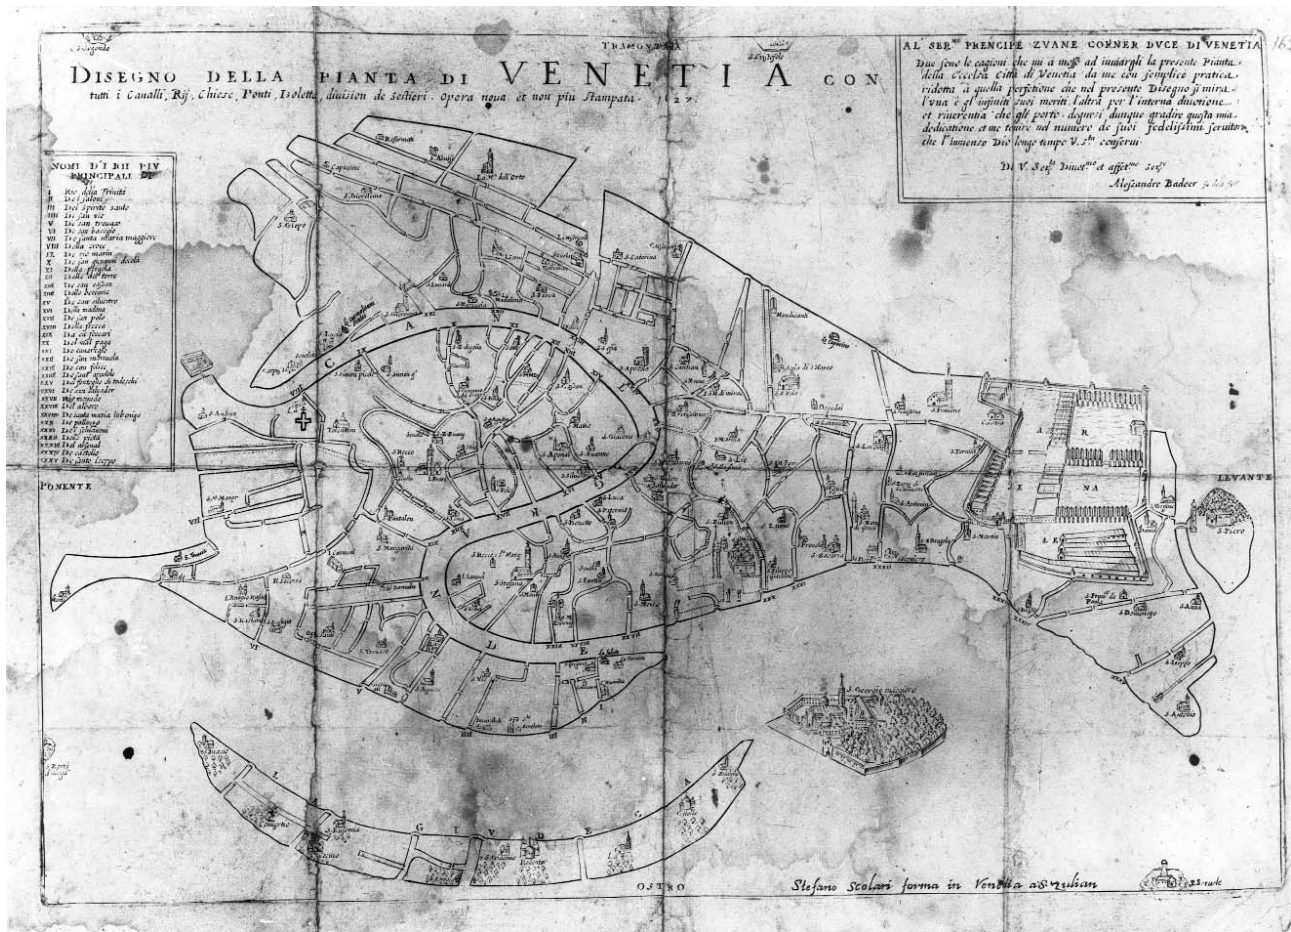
S. Segondo

TRAMONTANA

DISEGNO DELLA PIANTA DI VENETIA CON tutti i Caualli, Rij, Chiese, Ponti, Isolette, diuision de sestieri. Opera noua et non piu stampata 1627.

AL SER.mo PRENCIPE ZUANE CORNER DUCE DI VENETIA

Due sono le cagioni che mi à mosso ad inuiargli la presente Pianta della Eccelsa Città di Venetia da me con semplice pratica ridotta à quella perfetione che nel presente Disegno si mira. l'una è gl'infiniti suoi meriti l'altra per l'interna diuotione et riuerentia che gli porto. degnisi dunque gradire questa mia dedicatione et me tenire nel numero de suoi fedelissimi seruitori che l'immenso Dio longo tempo V. S.tà conserui.

Di V. Ser.tà Diuot.mo et affet.mo Ser.re

Alessandro Badoer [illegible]

NOMI D'I RII PIU PRINCIPALI

I Rio della Trinità
II Del Saloni
III Del Spirito santo
IIII De san vio
V De san trouaso
VI De san barnaba
VII De santa maria maggiore
VIII Della croce
IX De sta marina
X De san giouanni decolà
XI Della pergola
XII Della dal terre
XIII De san stefano
XIIII Della Botteria
XV De san siluestro
XVI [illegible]
XVII De san polo
XVIII Della frescà
XIX De san felice
XX Del ual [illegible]
XXI De canareggio
XXII De san marcuola
XXIII De san felice
XXIIII De sant apostoli
XXV Del fontego de todeschi
XXVI De san Saluador
XXVII De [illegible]
XXVIII Dell albero
XXIX De santa maria zobenigo
XXX De palazzo
XXXI De l'ascensione
XXXII Della pietà
XXXIII Del arsenal
XXXIIII De castello
XXXV De sante Zeppo

PONENTE

LEVANTE

CANAL

ARSENA

S. Giorgio maggior

GIUDECA

OSTRO

Stefano Scolari forma in Venetia a S. Zulian